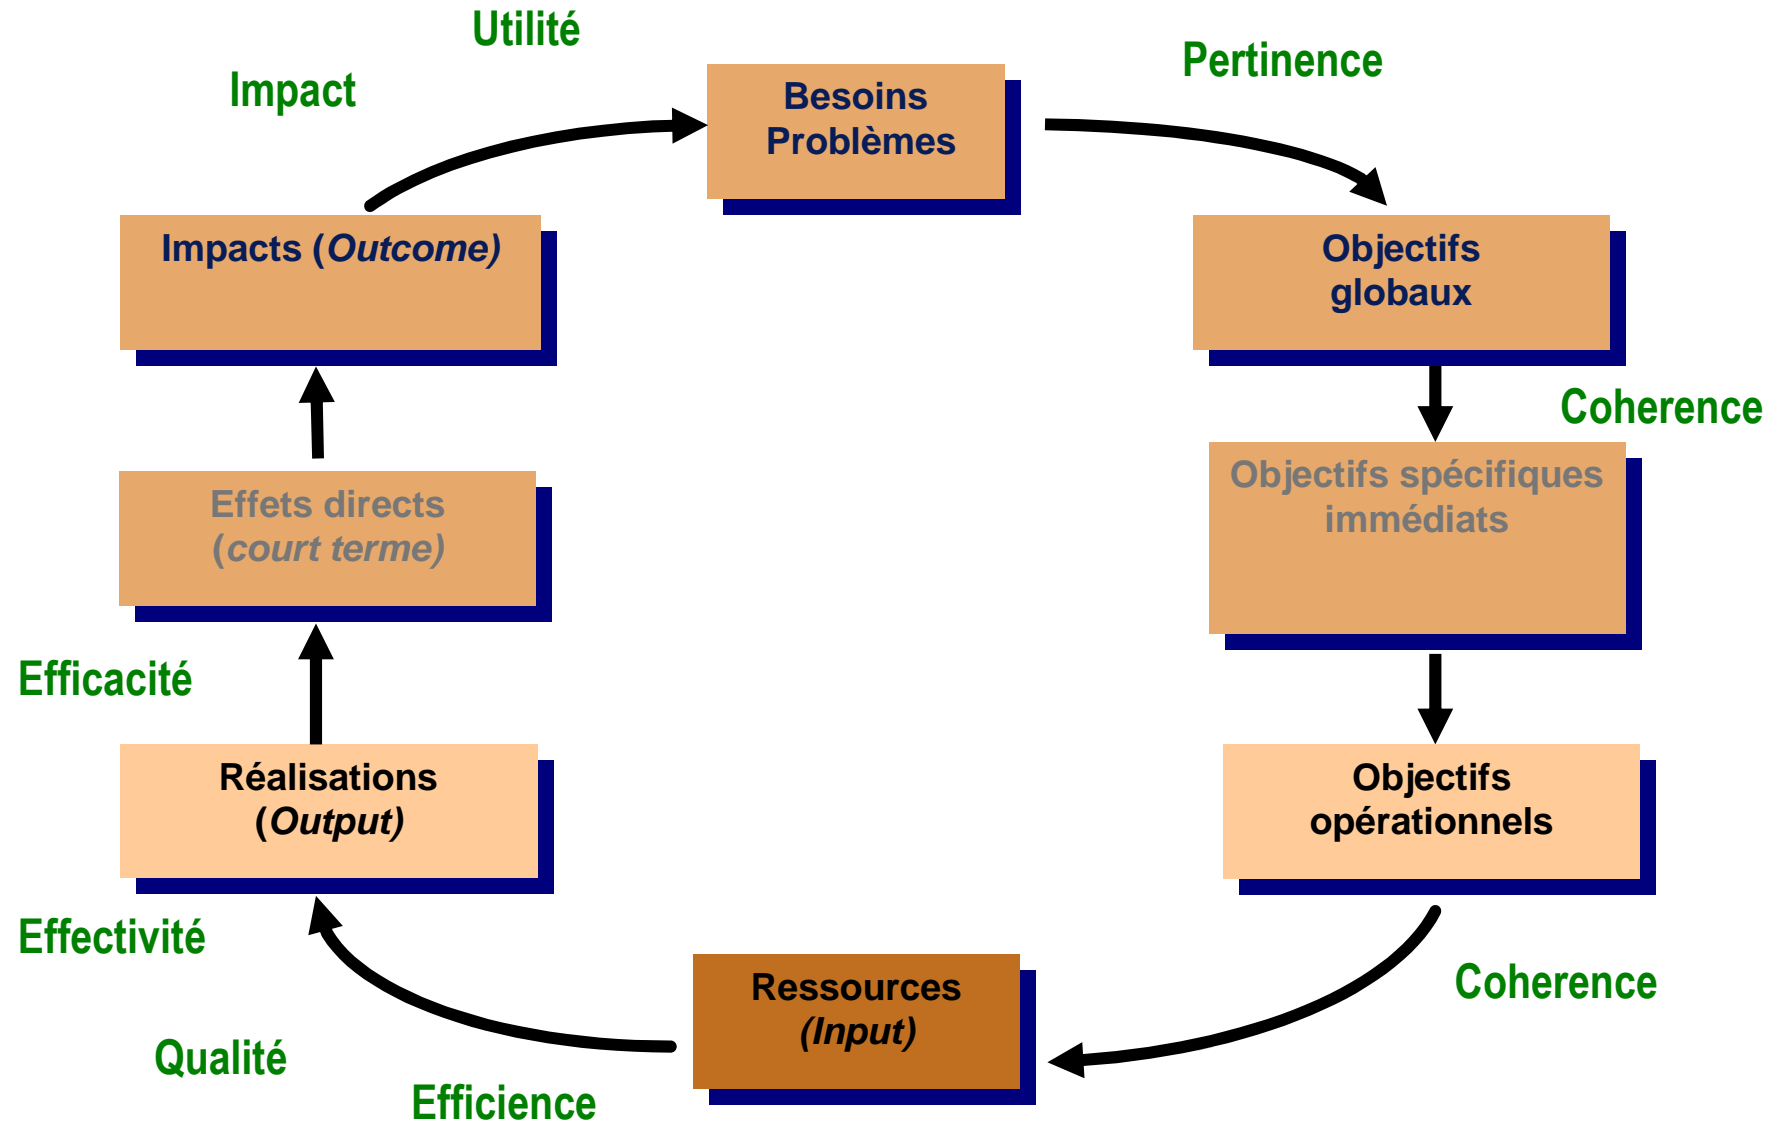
Utilité

Impact

Besoins
Problèmes

Pertinence

Impacts (*Outcome*)

Objectifs globaux

Coherence

Effets directs
(*court terme*)

Objectifs spécifiques immédiats

Efficacité

Réalisations
(*Output*)

Objectifs opérationnels

Effectivité

Coherence

Ressources
(*Input*)

Qualité

Efficience